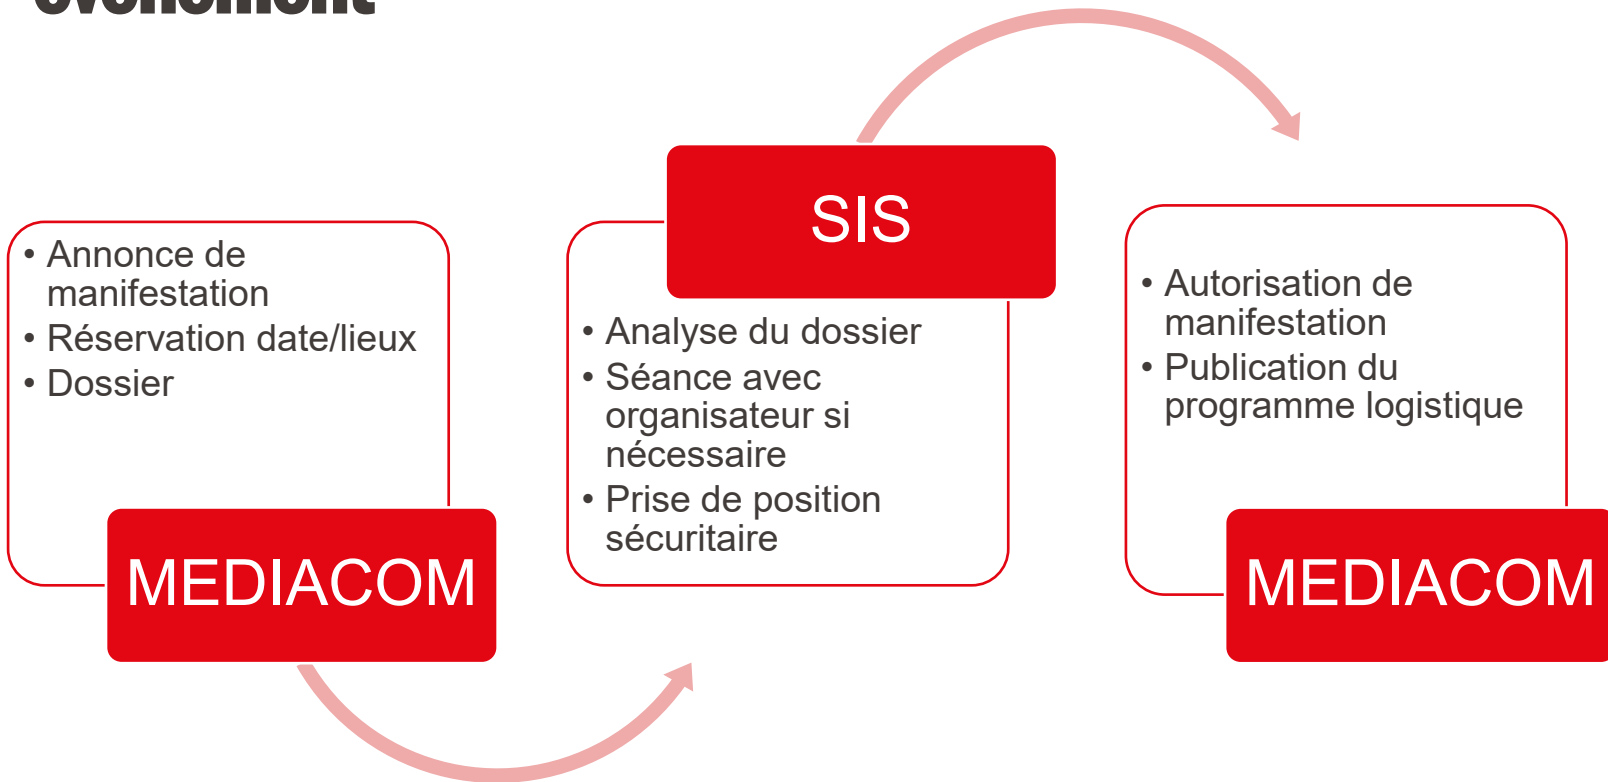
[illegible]

• Annonce de manifestation
• Réservation date/lieux
• Dossier

MEDIACOM

SIS

• Analyse du dossier
• Séance avec organisateur si nécessaire
• Prise de position sécuritaire

• Autorisation de manifestation
• Publication du programme logistique

MEDIACOM